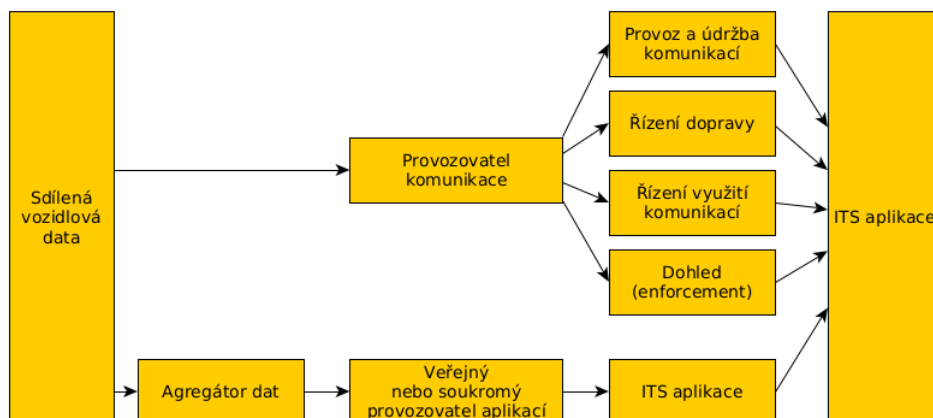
Sdílená vozidlová data

Provozovatel komunikace

Provoz a údržba komunikací

Řízení dopravy

Řízení využití komunikací

Dohled (enforcement)

ITS aplikace

Agregátor dat

Veřejný nebo soukromý provozovatel aplikací

ITS aplikace